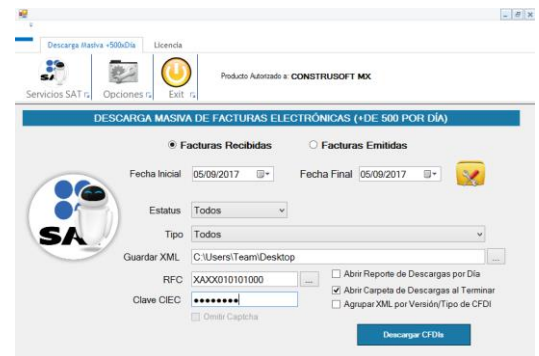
Descarga Masiva +500xDía Licencia

SAT
Servicios SAT
Opciones
Exit

Producto Autorizado a: CONSTRUSOFT MX

DESCARGA MASIVA DE FACTURAS ELECTRÓNICAS (+DE 500 POR DÍA)

Facturas Recibidas
Facturas Emitidas

Fecha Inicial 05/09/2017
Fecha Final 05/09/2017

SAT

Estatus Todos
Tipo Todos
Guardar XML C:\Users\Team\Desktop
RFC XAXX010101000
Clave CIEC ••••••••
Omitir Captcha

Abrir Reporte de Descargas por Día
Abrir Carpeta de Descargas al Terminar
Agrupar XML por Versión/Tipo de CFDI

Descargar CFDIs